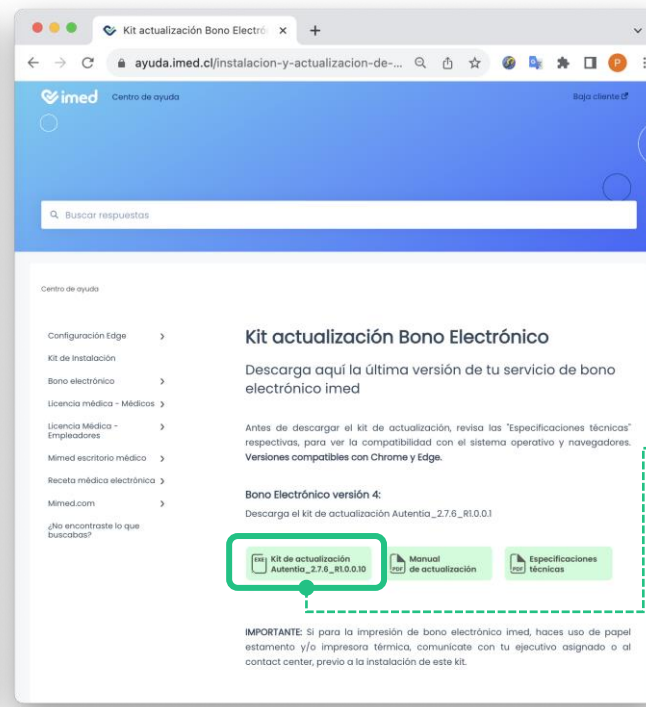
Kit actualización Bono Electró ×

ayuda.imed.cl/instalacion-y-actualizacion-de-...

imed Centro de ayuda

Baja cliente

Buscar respuestas

Centro de ayuda

Configuración Edge
Kit de instalación
Bono electrónico
Licencia médica - Médicos
Licencia Médica - Empleadores
Mimed escritorio médico
Receta médica electrónica
Mimed.com
¿No encontraste lo que buscabas?

Kit actualización Bono Electrónico

Descarga aquí la última versión de tu servicio de bono electrónico imed

Antes de descargar el kit de actualización, revisa las "Especificaciones técnicas" respectivas, para ver la compatibilidad con el sistema operativo y navegadores. Versiones compatibles con Chrome y Edge.

Bono Electrónico versión 4:

Descarga el kit de actualización Autentia_2.7.6_R1.0.0.1

EXE Kit de actualización Autentia_2.7.6_R1.0.0.10

PDF Manual de actualización

PDF Especificaciones técnicas

IMPORTANTE: Si para la impresión de bono electrónico imed, haces uso de papel estamento y/o impresora térmica, comunícate con tu ejecutivo asignado o al contact center, previo a la instalación de este kit.